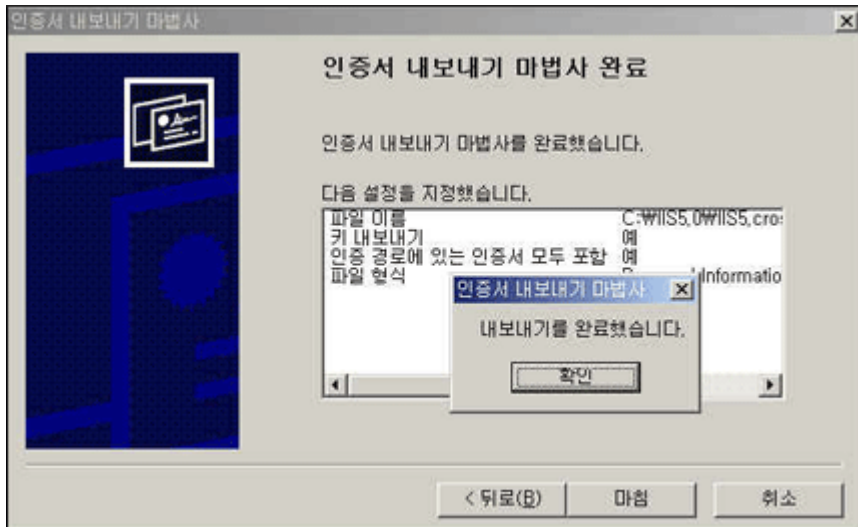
인증서 내보내기 마법사

인증서 내보내기 마법사 완료

인증서 내보내기 마법사를 완료했습니다.

다음 설정을 지정했습니다.

| | |
|---|---|
| 파일 이름 | C:₩IIS5,0₩IIS5,cro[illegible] |
| 키 내보내기 | 예 |
| 인증 경로에 있는 인증서 모두 포함 | 예 |
| 파일 형식 | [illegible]Informatio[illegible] |

인증서 내보내기 마법사

내보내기를 완료했습니다.

확인

< 뒤로(B)

마침

취소